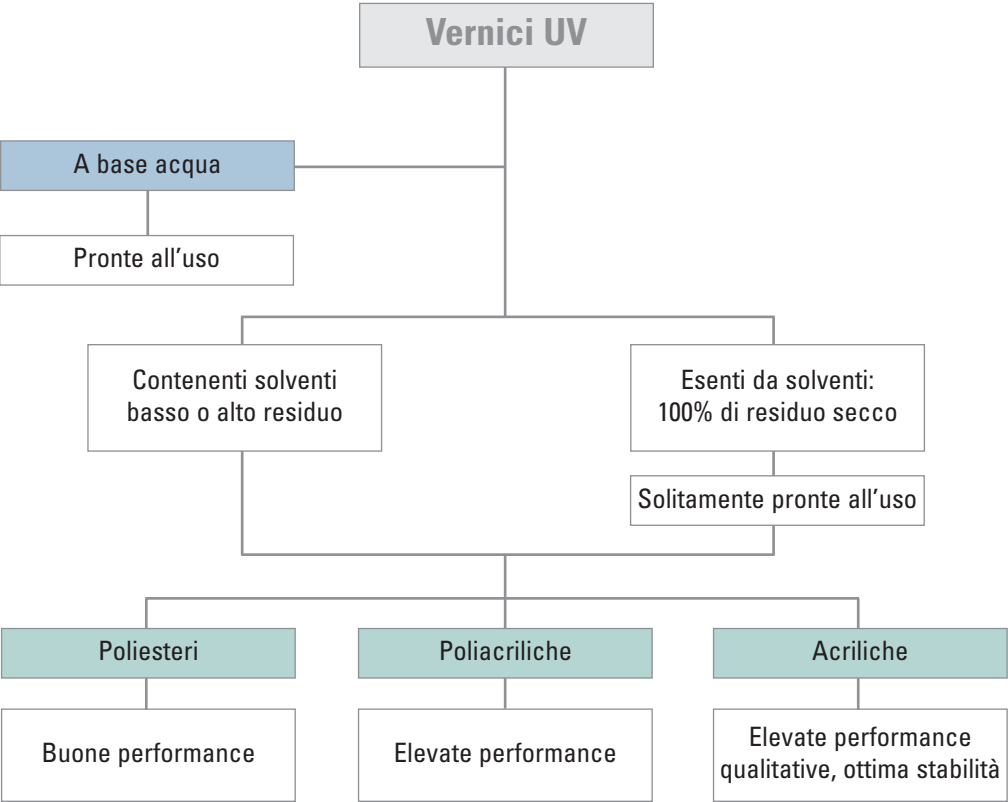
Vernici UV

A base acqua

Pronte all’uso

Contenenti solventi basso o alto residuo

Esenti da solventi: 100% di residuo secco

Solitamente pronte all’uso

Poliesteri

Poliacriliche

Acriliche

Buone performance

Elevate performance

Elevate performance qualitative, ottima stabilità